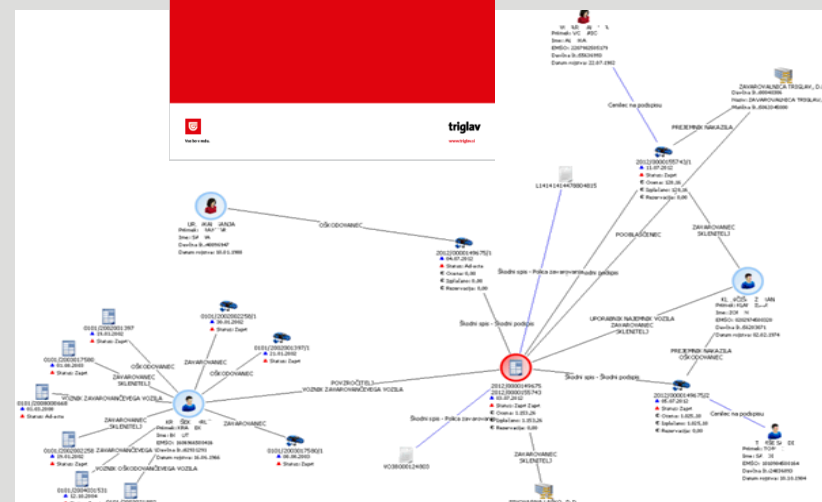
Varni z nami.

triglav

www.triglav.si

Cenilec na podpisu

ZAVAROVALNICA TRIGLAV, D.D.

PREJEMNIK NAKAZILA

20120000155743/1

POOBLAŠČENEC

ZAVAROVANEC SKLENITELJ

L1414141447880481S

OŠKODOVANEC

20120000149675/1

Škodni spis - Polica zavarovanja

Škodni spis - Škodni podsipis

UPORABNIK NAJEMNIK VOZILA ZAVAROVANEC SKLENITELJ

PREJEMNIK NAKAZILA OŠKODOVANEC

Škodni spis - Škodni podsipis

20120000149675/2

Cenilec na podpisu

0101200200225 8/1

0101200200139 7/1

0101200200139 7

ZAVAROVANEC

OŠKODOVANEC

OŠKODOVANEC SKLENITELJ

ZAVAROVANEC

POVZROČITELJ VOZNIK ZAVAROVANČEVEGA VOZILA

VOZNIK ZAVAROVANČEVEGA VOZILA

ZAVAROVANEC SKLENITELJ

VOZNIK OŠKODOVANČEVEGA VOZILA

ZAVAROVANEC

20120000149675
20120000155743

Škodni spis - Polica zavarovanja

ZAVAROVANEC SKLENITELJ

0101200200175 80/1

VO38000124900